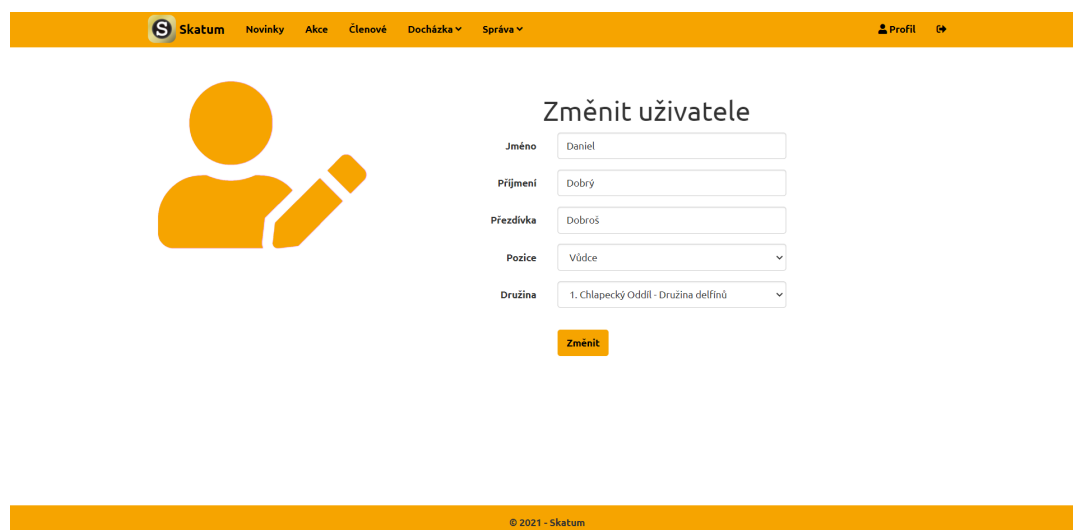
S Skatum Novinky Akce Členové Docházka Správa Profil

Změnit uživatele

Jméno Daniel

Příjmení Dobrý

Přezdívka Dobroš

Pozice Vůdce

Družina 1. Chlapecký Oddíl - Družina delfínů

Změnit

© 2021 - Skatum